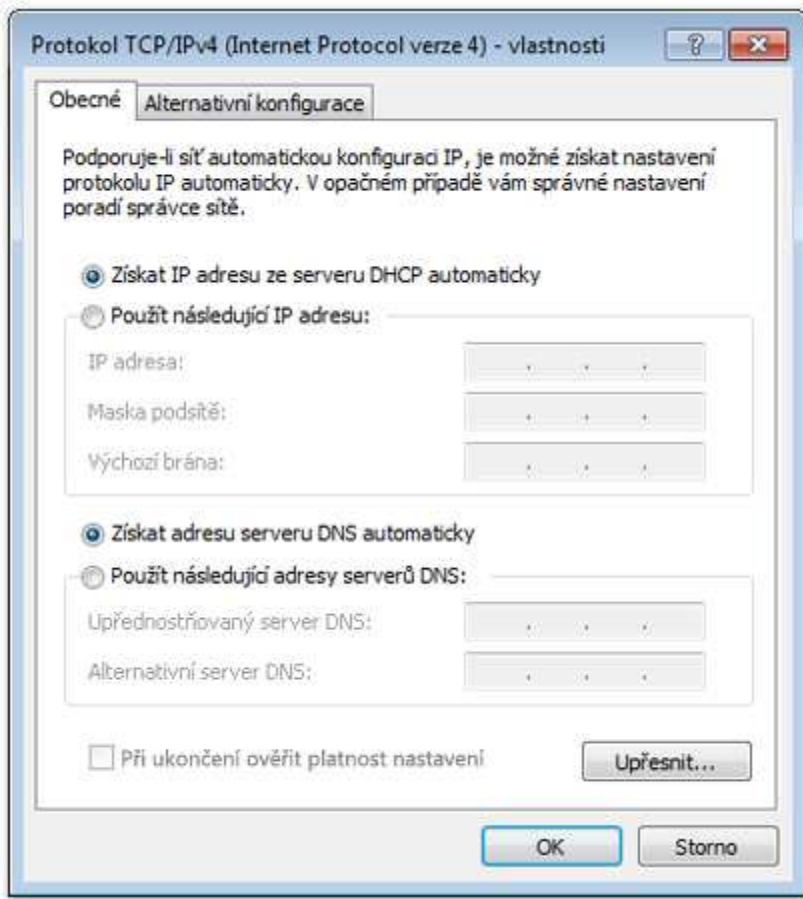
Protokol TCP/IPv4 (Internet Protocol verze 4) - vlastnosti

Obecné | Alternativní konfigurace

Podporuje-li síť automatickou konfiguraci IP, je možné získat nastavení protokolu IP automaticky. V opačném případě vám správné nastavení poradí správce sítě.

Získat IP adresu ze serveru DHCP automaticky

Použít následující IP adresu:

IP adresa: . . .

Maska podsítě: . . .

Výchozí brána: . . .

Získat adresu serveru DNS automaticky

Použít následující adresy serverů DNS:

Upřednostňovaný server DNS: . . .

Alternativní server DNS: . . .

Při ukončení ověřit platnost nastavení

Upřesnit...

OK

Storno